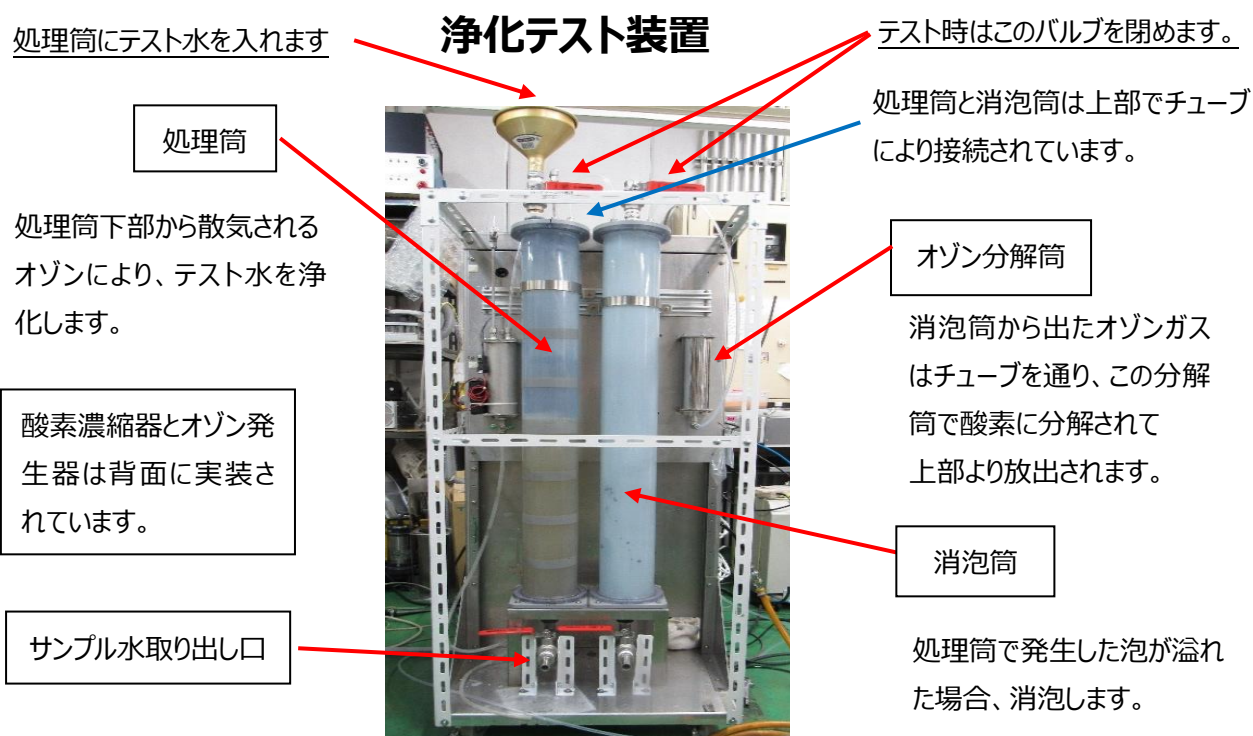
処理筒にテスト水を入れます

浄化テスト装置

テスト時はこのバルブを閉めます。

処理筒と消泡筒は上部でチューブにより接続されています。

処理筒

処理筒下部から散気されるオゾンにより、テスト水を浄化します。

オゾン分解筒

消泡筒から出たオゾンガスはチューブを通り、この分解筒で酸素に分解されて上部より放出されます。

酸素濃縮器とオゾン発生器は背面に実装されています。

消泡筒

サンプル水取り出し口

処理筒で発生した泡が溢れた場合、消泡します。